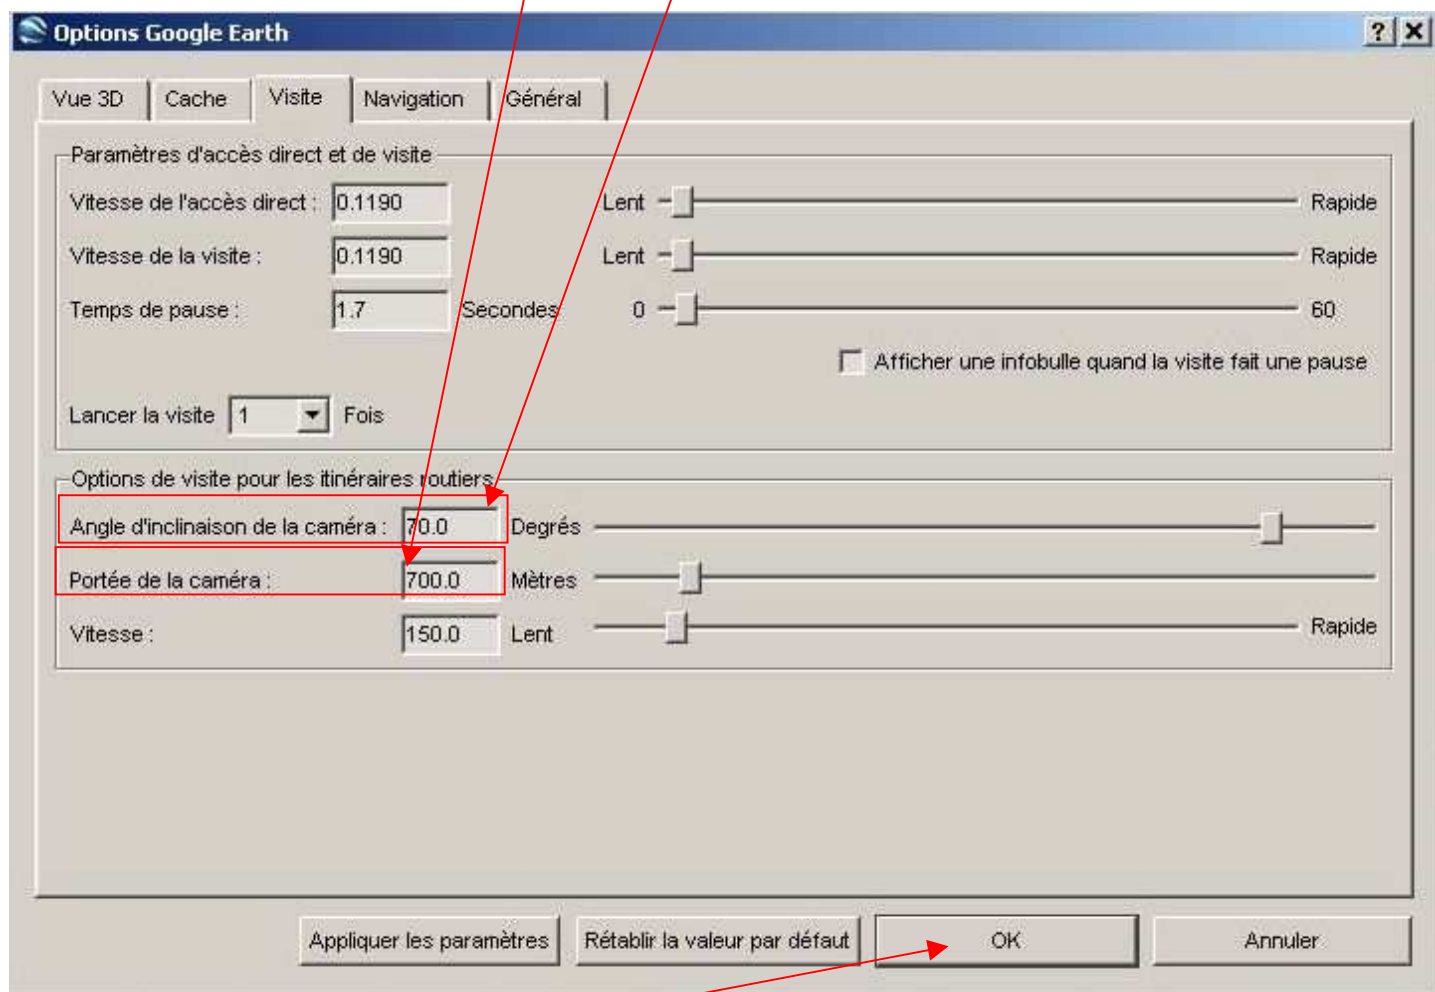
Options Google Earth

? X

Vue 3D | Cache | Visite | Navigation | Général

Paramètres d'accès direct et de visite

Vitesse de l'accès direct : 0.1190 Lent Rapide

Vitesse de la visite : 0.1190 Lent Rapide

Temps de pause : 1.7 Secondes 0 60

Afficher une infobulle quand la visite fait une pause

Lancer la visite 1 Fois

Options de visite pour les itinéraires routiers

Angle d'inclinaison de la caméra : 70.0 Degrés

Portée de la caméra : 700.0 Mètres

Vitesse : 150.0 Lent Rapide

Appliquer les paramètres | Rétablir la valeur par défaut | OK | Annuler